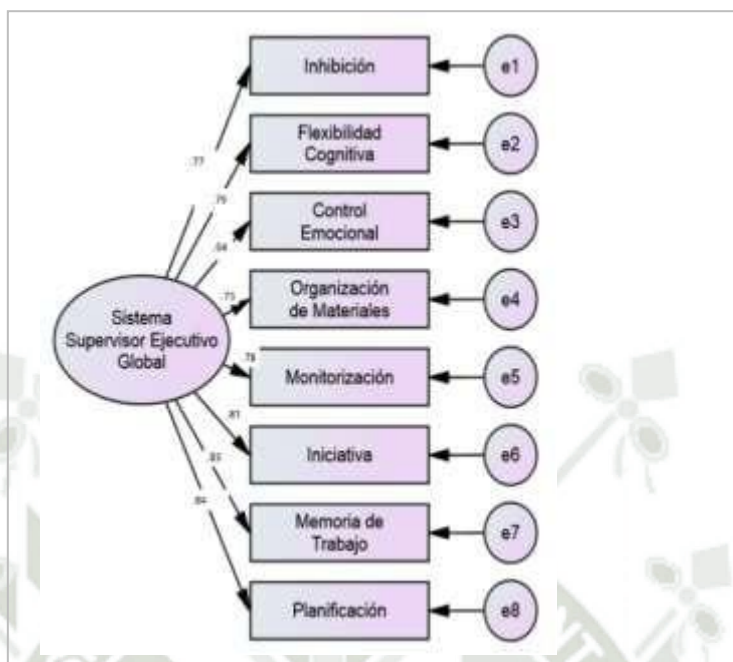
Inhibición
Flexibilidad Cognitiva
Control Emocional
Organización de Materiales
Monitorización
Iniciativa
Memoria de Trabajo
Planificación

e1
e2
e3
e4
e5
e6
e7
e8

Sistema Supervisor Ejecutivo Global

.77
.75
.64
.73
.78
.81
.83
.84